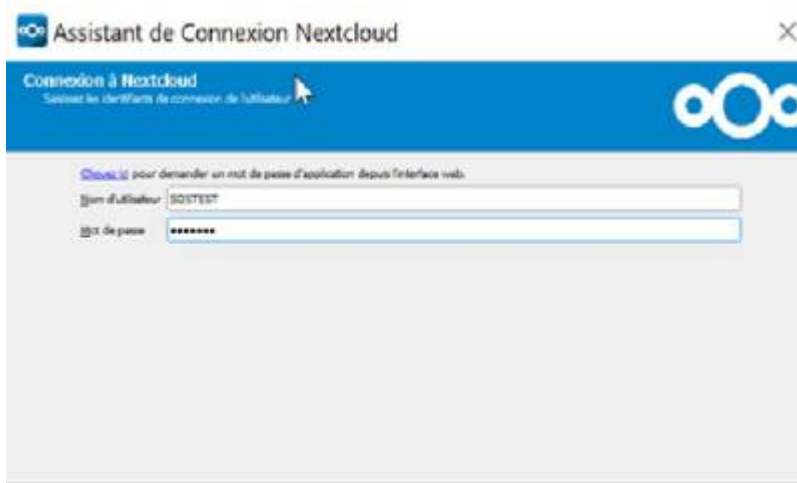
Assistant de Connexion Nextcloud

Connexion à Nextcloud
Saisissez les identifiants de connexion de l'utilisateur

Cliquez ici pour demander un mot de passe d'application depuis l'interface web.

Nom d'utilisateur SDSTEST

Mot de passe ••••••••